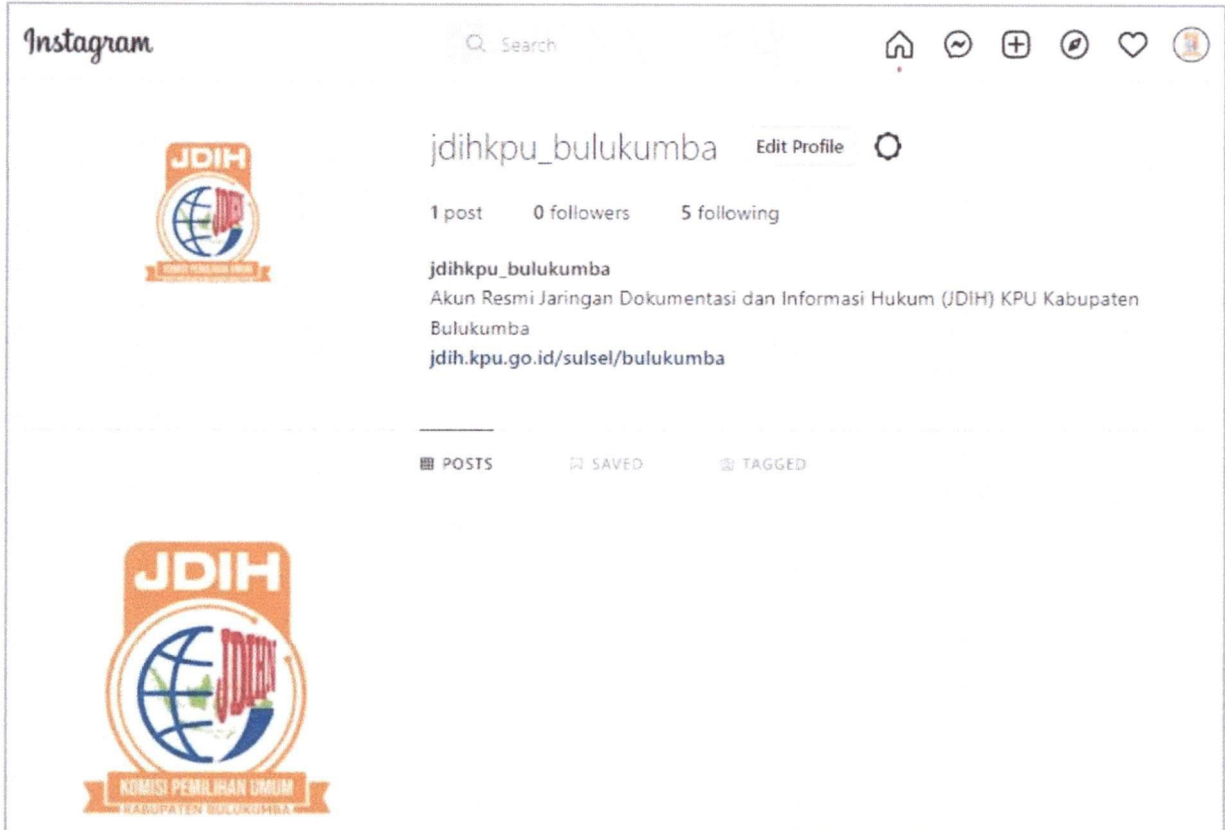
Instagram

Search

JDIH
JDIH
KOMISI PEMILIHAN UMUM
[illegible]

jdihkpu_bulukumba Edit Profile

1 post 0 followers 5 following

jdihkpu_bulukumba
Akun Resmi Jaringan Dokumentasi dan Informasi Hukum (JDIH) KPU Kabupaten Bulukumba
jdih.kpu.go.id/sulsel/bulukumba

POSTS SAVED TAGGED

JDIH
JDIH
KOMISI PEMILIHAN UMUM
KABUPATEN BULUKUMBA